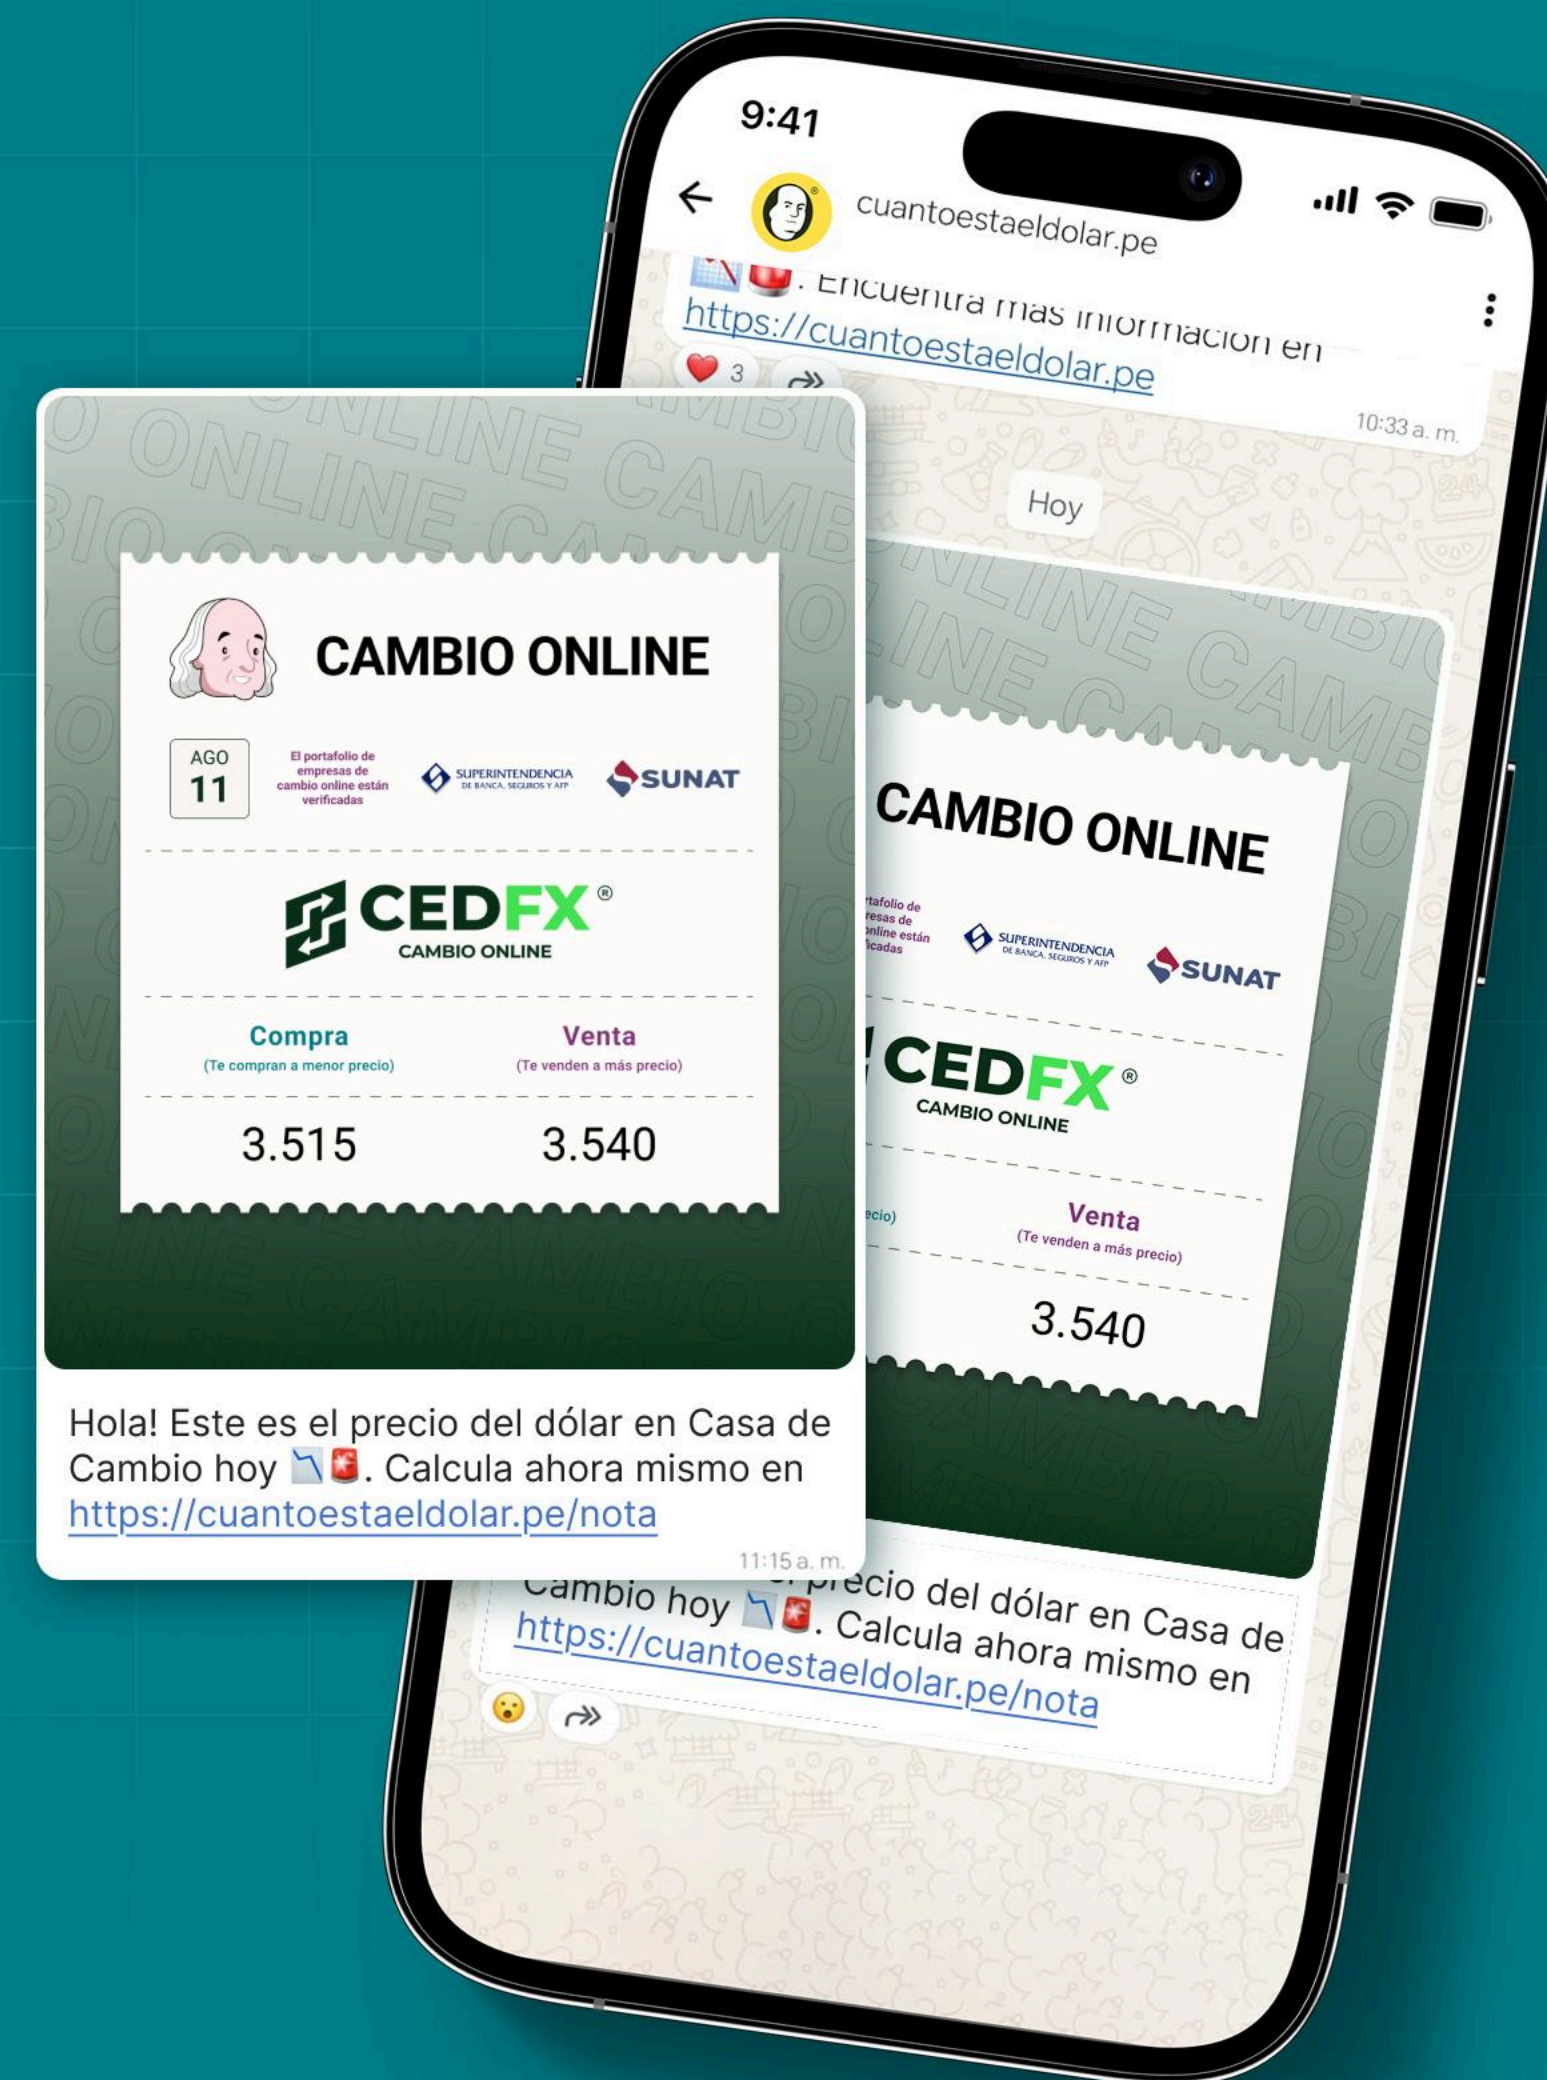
9:41

cuantoestaeldolar.pe

📉🚨. Encuentra más información en https://cuantoestaeldolar.pe

❤️ 3

10:33 a. m.

Hoy

CAMBIO ONLINE

AGO 11

El portafolio de empresas de cambio online están verificadas

SUPERINTENDENCIA DE BANCA, SEGUROS Y AFP

SUNAT

CEDFX®
CAMBIO ONLINE

Compra
(Te compran a menor precio)

Venta
(Te venden a más precio)

3.515

3.540

Hola! Este es el precio del dólar en Casa de Cambio hoy 📉🚨. Calcula ahora mismo en https://cuantoestaeldolar.pe/nota

11:15 a. m.

CAMBIO ONLINE

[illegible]rtafolio de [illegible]resas de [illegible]nline están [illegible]cadas

SUPERINTENDENCIA DE BANCA, SEGUROS Y AFP

SUNAT

CEDFX®
CAMBIO ONLINE

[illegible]ecio)

Venta
(Te venden a más precio)

3.540

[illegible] precio del dólar en Casa de Cambio hoy 📉🚨. Calcula ahora mismo en https://cuantoestaeldolar.pe/nota

😮